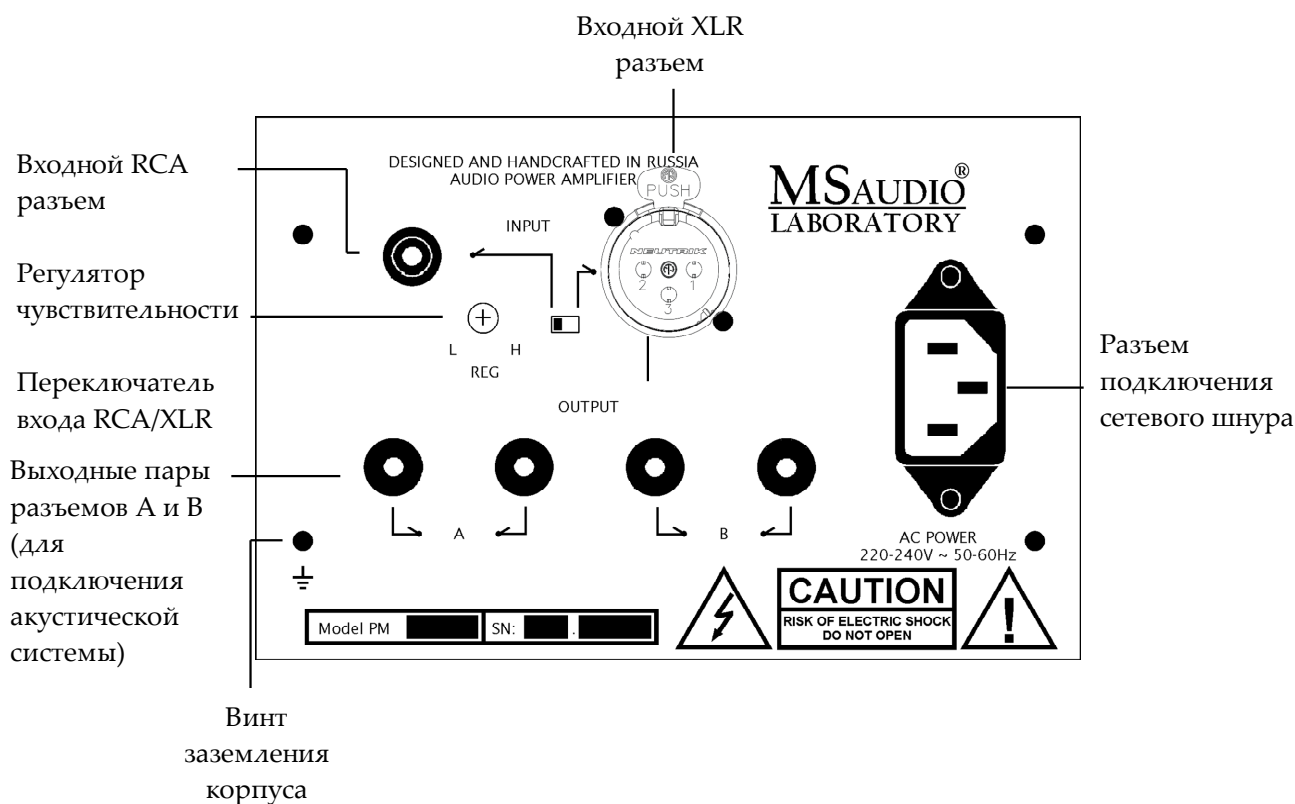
Входной XLR разъем

Входной RCA разъем

Регулятор чувствительности

Переключатель входа RCA/XLR

Выходные пары разъемов A и B (для подключения акустической системы)

Винт заземления корпуса

DESIGNED AND HANDCRAFTED IN RUSSIA
AUDIO POWER AMPLIFIER

PUSH

NEUTRIK

2 1 3

INPUT

L H
REG

OUTPUT

A

B

MSAUDIO®
LABORATORY

AC POWER
220-240V ~ 50-60Hz

CAUTION
RISK OF ELECTRIC SHOCK
DO NOT OPEN

Model PM
SN: .

Разъем подключения сетевого шнура